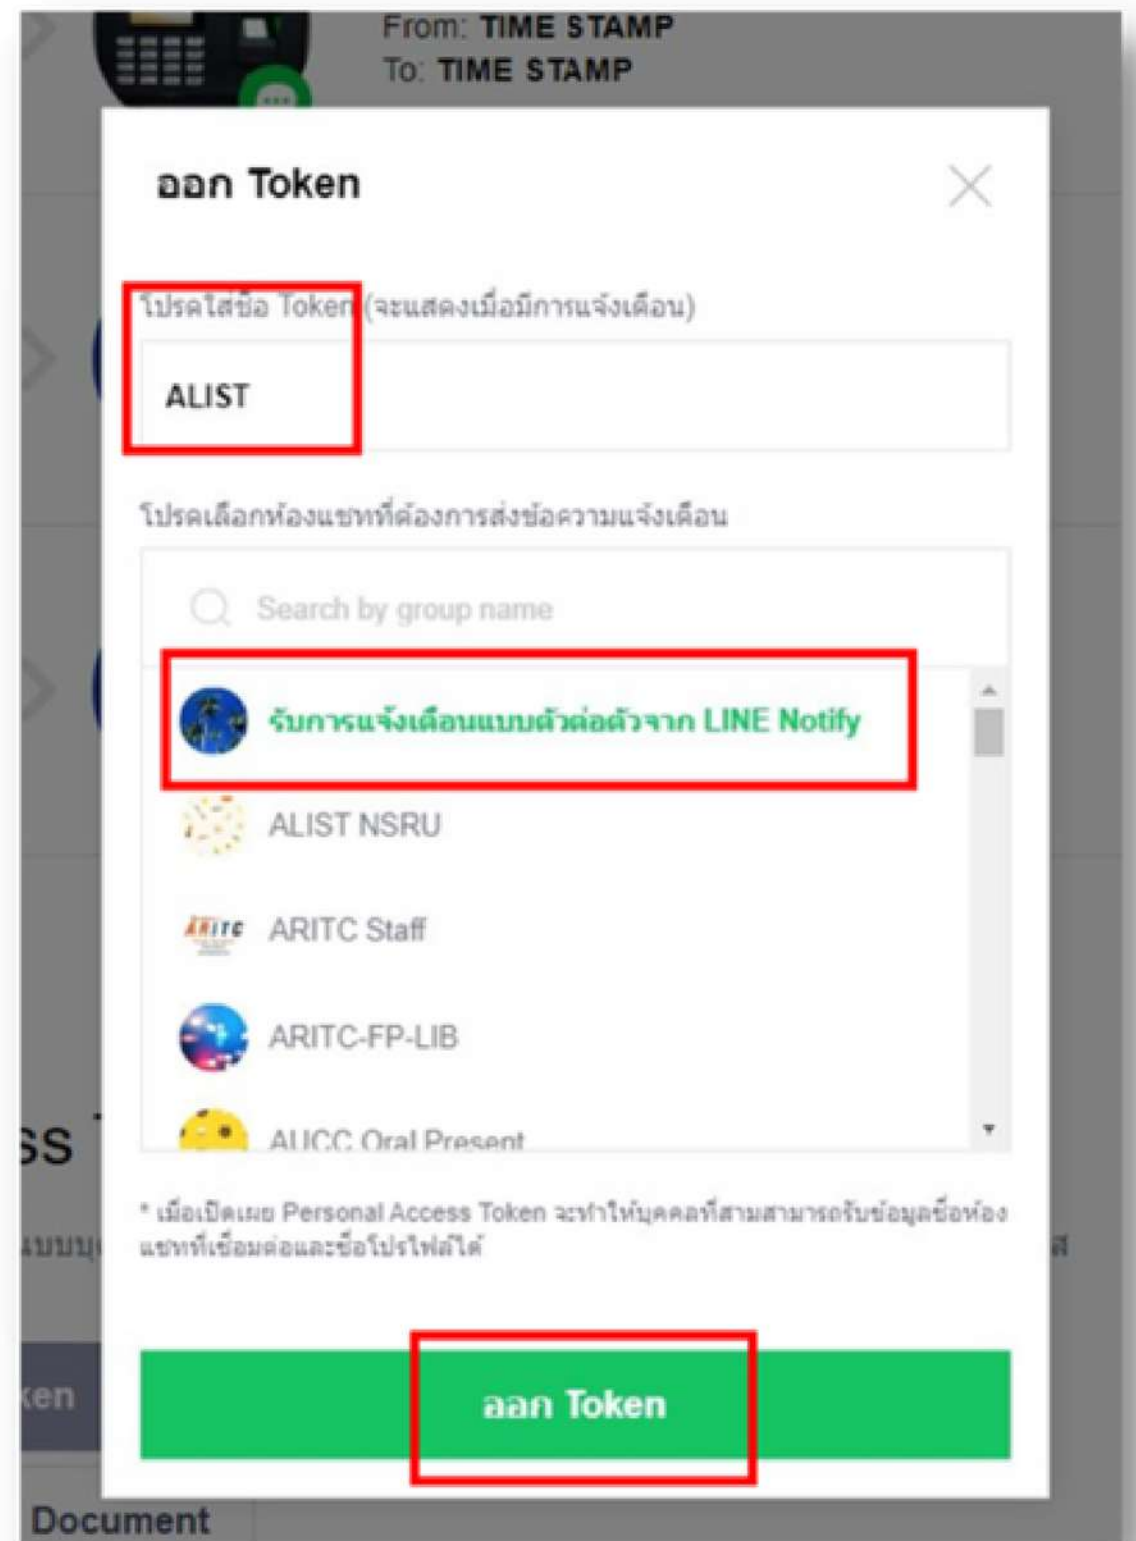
From: TIME STAMP
To: TIME STAMP

ออก Token

โปรดใส่ชื่อ Token (จะแสดงเมื่อมีการแจ้งเตือน)

ALIST

โปรดเลือกห้องแชทที่ต้องการส่งข้อความแจ้งเตือน

Search by group name

รับการแจ้งเตือนแบบตัวต่อตัวจาก LINE Notify

ALIST NSRU

ARITC Staff

ARITC-FP-LIB

AUCC Oral Present

* เมื่อเปิดเผย Personal Access Token จะทำให้บุคคลที่สามสามารถรับข้อมูลชื่อห้องแชทที่เชื่อมต่อและชื่อโปรไฟล์ได้

ออก Token

ss

แบบบุ

ken

Document